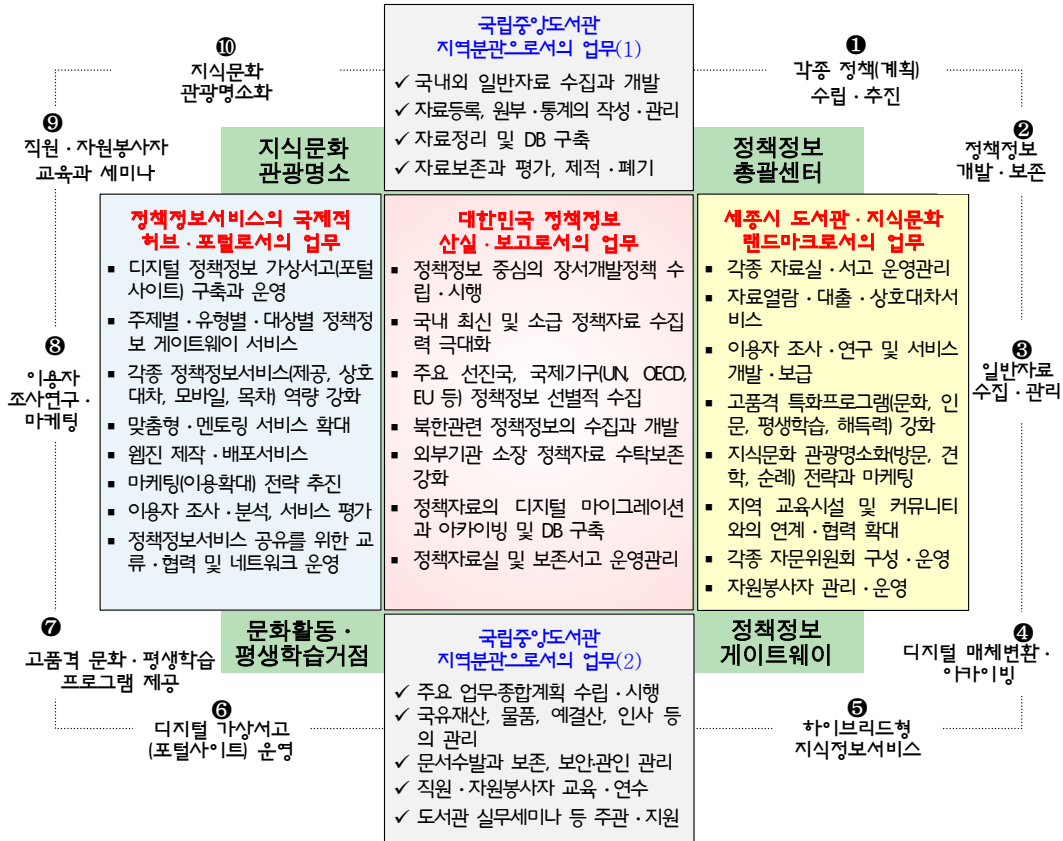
국립중앙도서관
지역분관으로서의 업무(1)
✓ 국내외 일반자료 수집과 개발
✓ 자료등록, 원부·통계의 작성·관리
✓ 자료정리 및 DB 구축
✓ 자료보존과 평가, 제적·폐기

❿
지식문화
관광명소화

❶
각종 정책(계획)
수립·추진

❾
직원·자원봉사자
교육과 세미나

❷
정책정보
개발·보존

지식문화
관광명소

정책정보
총괄센터

정책정보서비스의 국제적
허브·포털로서의 업무
■ 디지털 정책정보 가상서고(포털사이트) 구축과 운영
■ 주제별·유형별·대상별 정책정보 게이트웨이 서비스
■ 각종 정책정보서비스(제공, 상호대차, 모바일, 목차) 역량 강화
■ 맞춤형·멘토링 서비스 확대
■ 웹진 제작·배포서비스
■ 마케팅(이용확대) 전략 추진
■ 이용자 조사·분석, 서비스 평가
■ 정책정보서비스 공유를 위한 교류·협력 및 네트워크 운영

대한민국 정책정보
산실·보고로서의 업무
■ 정책정보 중심의 장서개발정책 수립·시행
■ 국내 최신 및 소급 정책자료 수집력 극대화
■ 주요 선진국, 국제기구(UN, OECD, EU 등) 정책정보 선별적 수집
■ 북한관련 정책정보의 수집과 개발
■ 외부기관 소장 정책자료 수탁보존 강화
■ 정책자료의 디지털 마이그레이션과 아카이빙 및 DB 구축
■ 정책자료실 및 보존서고 운영관리

세종시 도서관·지식문화
랜드마크로서의 업무
■ 각종 자료실·서고 운영관리
■ 자료열람·대출·상호대차서비스
■ 이용자 조사·연구 및 서비스 개발·보급
■ 고품격 특화프로그램(문화, 인문, 평생학습, 해득력) 강화
■ 지식문화 관광명소화(방문, 견학, 순례) 전략과 마케팅
■ 지역 교육시설 및 커뮤니티와의 연계·협력 확대
■ 각종 자문위원회 구성·운영
■ 자원봉사자 관리·운영

❽
이용자
조사연구·
마케팅

❸
일반자료
수집·관리

❼
고품격 문화·평생학습
프로그램 제공

문화활동·
평생학습거점

정책정보
게이트웨이

❹
디지털 매체변환·
아카이빙

국립중앙도서관
지역분관으로서의 업무(2)
✓ 주요 업무·종합계획 수립·시행
✓ 국유재산, 물품, 예결산, 인사 등의 관리
✓ 문서수발과 보존, 보안·관인 관리
✓ 직원·자원봉사자 교육·연수
✓ 도서관 실무세미나 등 주관·지원

❻
디지털 가상서고
(포털사이트) 운영

❺
하이브리드형
지식정보서비스